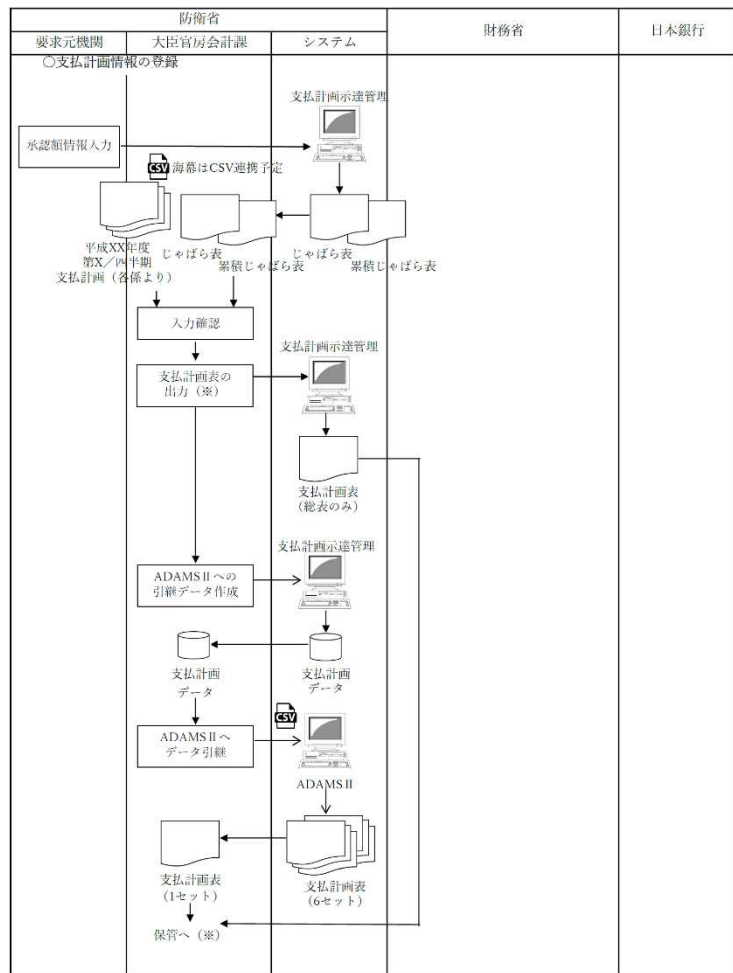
| 防衛省 | | | 財務省 | 日本銀行 |
|---|---|---|---|---|
| 要求元機関 | 大臣官房会計課 | システム | | |

○支払計画情報の登録

支払計画示達管理

承認額情報入力

CSV 海幕はCSV連携予定

じゃばら表
累積じゃばら表

じゃばら表
累積じゃばら表

平成XX年度
第X／四半期
支払計画（各係より）

入力確認

支払計画示達管理

支払計画表の出力（※）

支払計画表
（総表のみ）

支払計画示達管理

ADAMSⅡへの引継データ作成

支払計画
データ

支払計画
データ

ADAMSⅡへ
データ引継

CSV

ADAMSⅡ

支払計画表
（1セット）

支払計画表
（6セット）

保管へ（※）